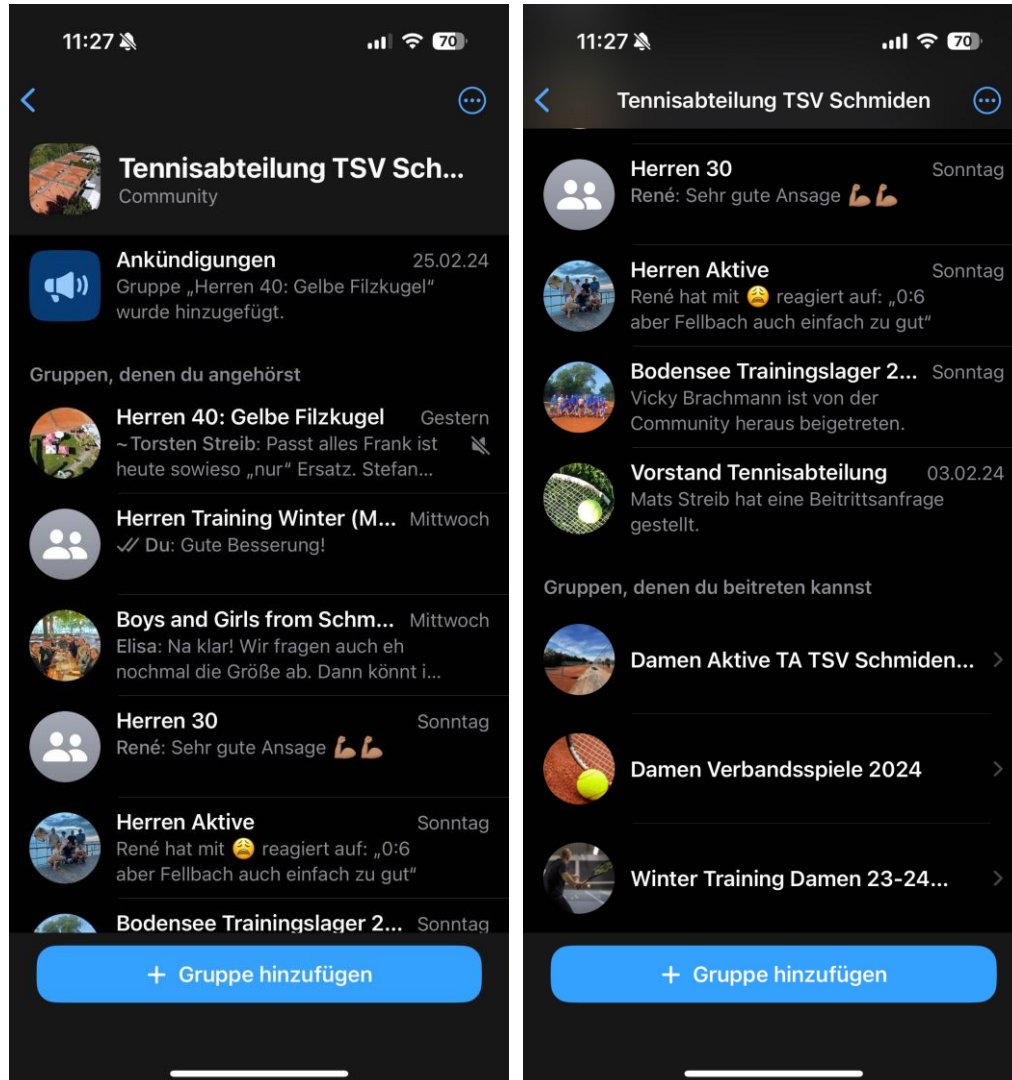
11:27

70

Tennisabteilung TSV Sch...
Community

Ankündigungen 25.02.24
Gruppe „Herren 40: Gelbe Filzkugel“ wurde hinzugefügt.

Gruppen, denen du angehörst

Herren 40: Gelbe Filzkugel Gestern
~ Torsten Streib: Passt alles Frank ist heute sowieso „nur“ Ersatz. Stefan...

Herren Training Winter (M... Mittwoch
Du: Gute Besserung!

Boys and Girls from Schm... Mittwoch
Elisa: Na klar! Wir fragen auch eh nochmal die Größe ab. Dann könnt i...

Herren 30 Sonntag
René: Sehr gute Ansage 💪🏽💪🏽

Herren Aktive Sonntag
René hat mit 😩 reagiert auf: „0:6 aber Fellbach auch einfach zu gut“

Bodensee Trainingslager 2... Sonntag

+ Gruppe hinzufügen

11:27

70

Tennisabteilung TSV Schmiden

Herren 30 Sonntag
René: Sehr gute Ansage 💪🏽💪🏽

Herren Aktive Sonntag
René hat mit 😩 reagiert auf: „0:6 aber Fellbach auch einfach zu gut“

Bodensee Trainingslager 2... Sonntag
Vicky Brachmann ist von der Community heraus beigetreten.

Vorstand Tennisabteilung 03.02.24
Mats Streib hat eine Beitrittsanfrage gestellt.

Gruppen, denen du beitreten kannst

Damen Aktive TA TSV Schmiden...

Damen Verbandsspiele 2024

Winter Training Damen 23-24...

+ Gruppe hinzufügen